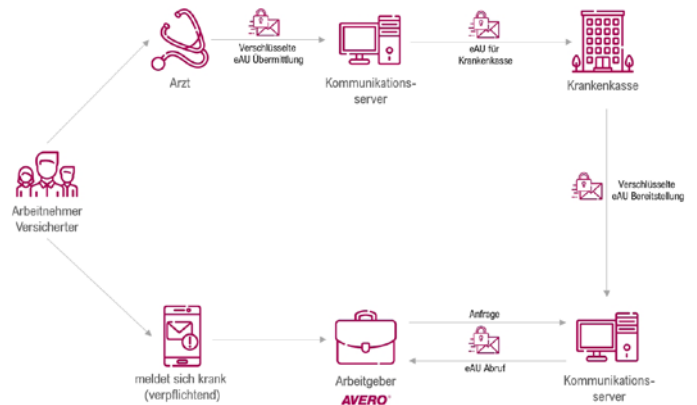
Arzt

Verschlüsselte eAU Übermittlung

Kommunikations-server

eAU für Krankenkasse

Krankenkasse

Arbeitnehmer Versicherter

Verschlüsselte eAU Bereitstellung

meldet sich krank (verpflichtend)

Arbeitgeber
AVERO

Anfrage

eAU Abruf

Kommunikations-server